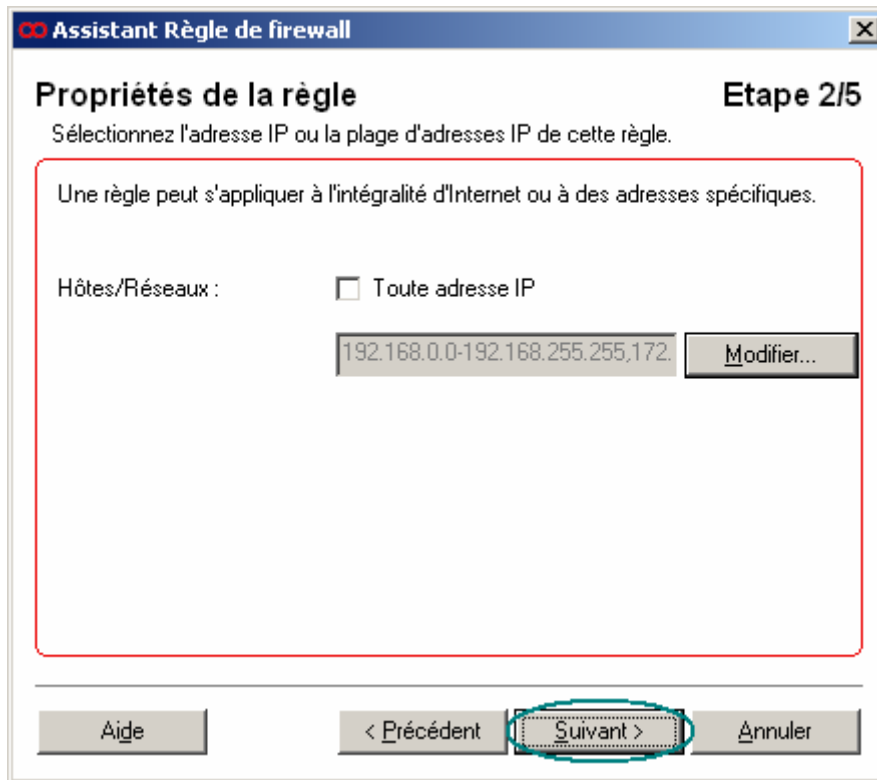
Assistant Règle de firewall

Propriétés de la règle

Etape 2/5

Sélectionnez l'adresse IP ou la plage d'adresses IP de cette règle.

Une règle peut s'appliquer à l'intégralité d'Internet ou à des adresses spécifiques.

Hôtes/Réseaux :

Toute adresse IP

192.168.0.0-192.168.255.255,172.

Modifier...

Aide

< Précédent

Suivant >

Annuler